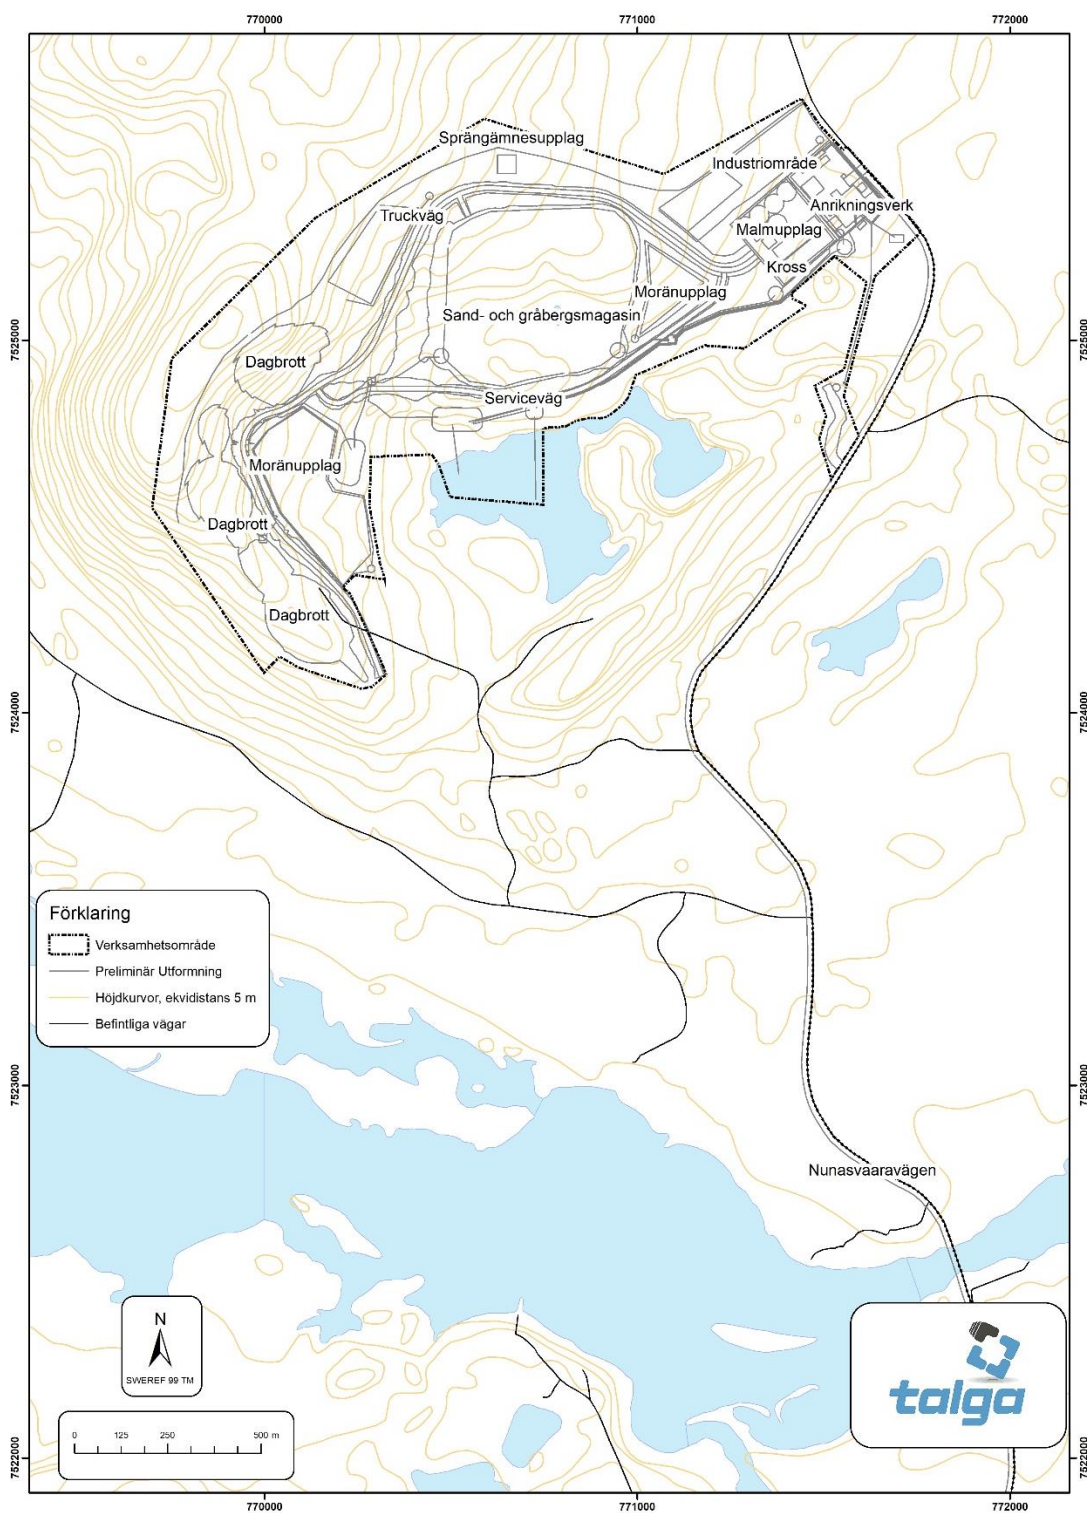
770000
771000
772000

7525000
7524000
7523000
7522000

Sprängämnesupplag
Industriområde
Anrikningsverk
Truckväg
Malmupplag
Kross
Moränupplag
Sand- och gråbergsmagasin
Dagbrott
Serviceväg
Moränupplag
Dagbrott
Dagbrott
Nunasvaaravägen

Förklaring
Verksamhetsområde
Preliminär Utformning
Höjdkurvor, ekvidistans 5 m
Befintliga vägar

N
SWEREF 99 TM

0 125 250 500 m

talga

770000
771000
772000

7525000
7524000
7523000
7522000